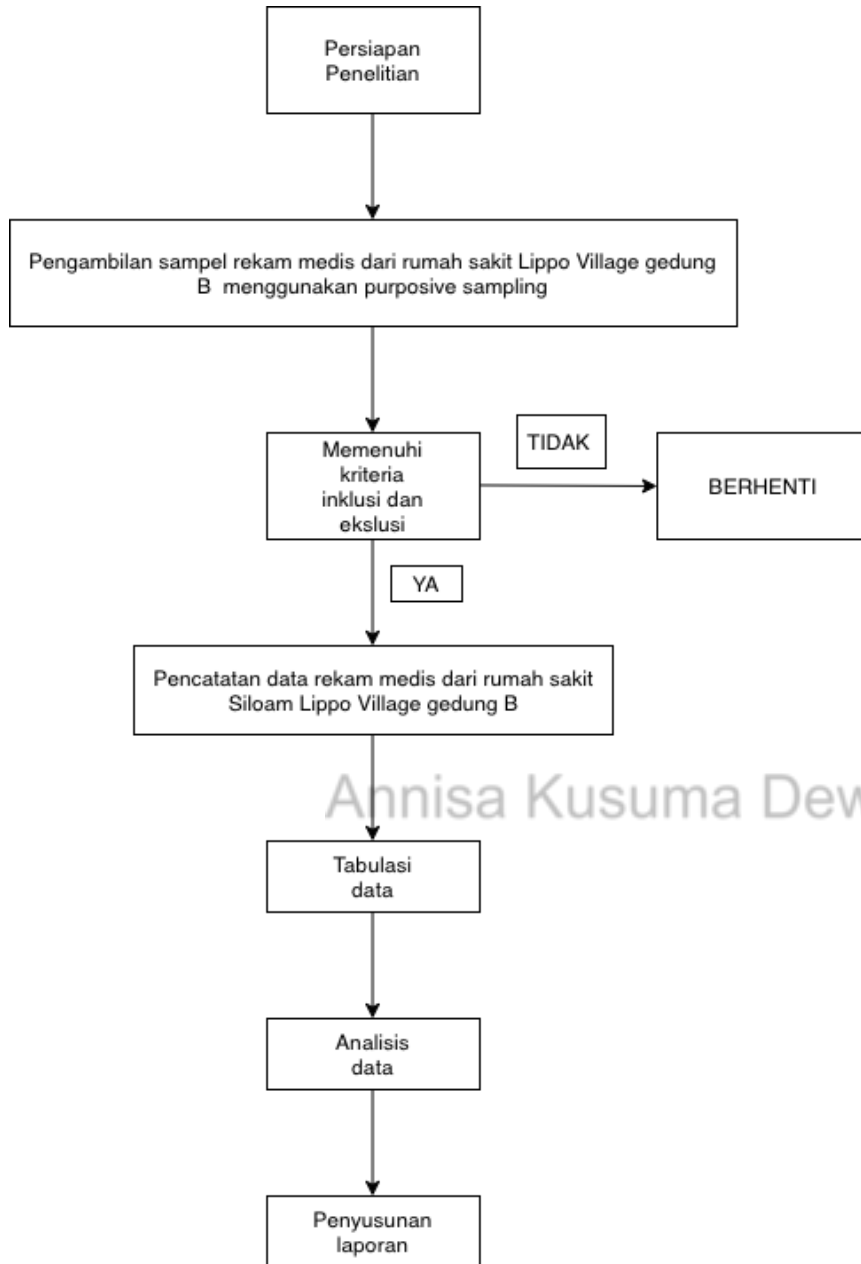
Persiapan Penelitian

Pengambilan sampel rekam medis dari rumah sakit Lippo Village gedung B menggunakan purposive sampling

Memenuhi kriteria inklusi dan ekslusi

TIDAK

BERHENTI

YA

Pencatatan data rekam medis dari rumah sakit Siloam Lippo Village gedung B

Annisa Kusuma Dew

Tabulasi data

Analisis data

Penyusunan laporan